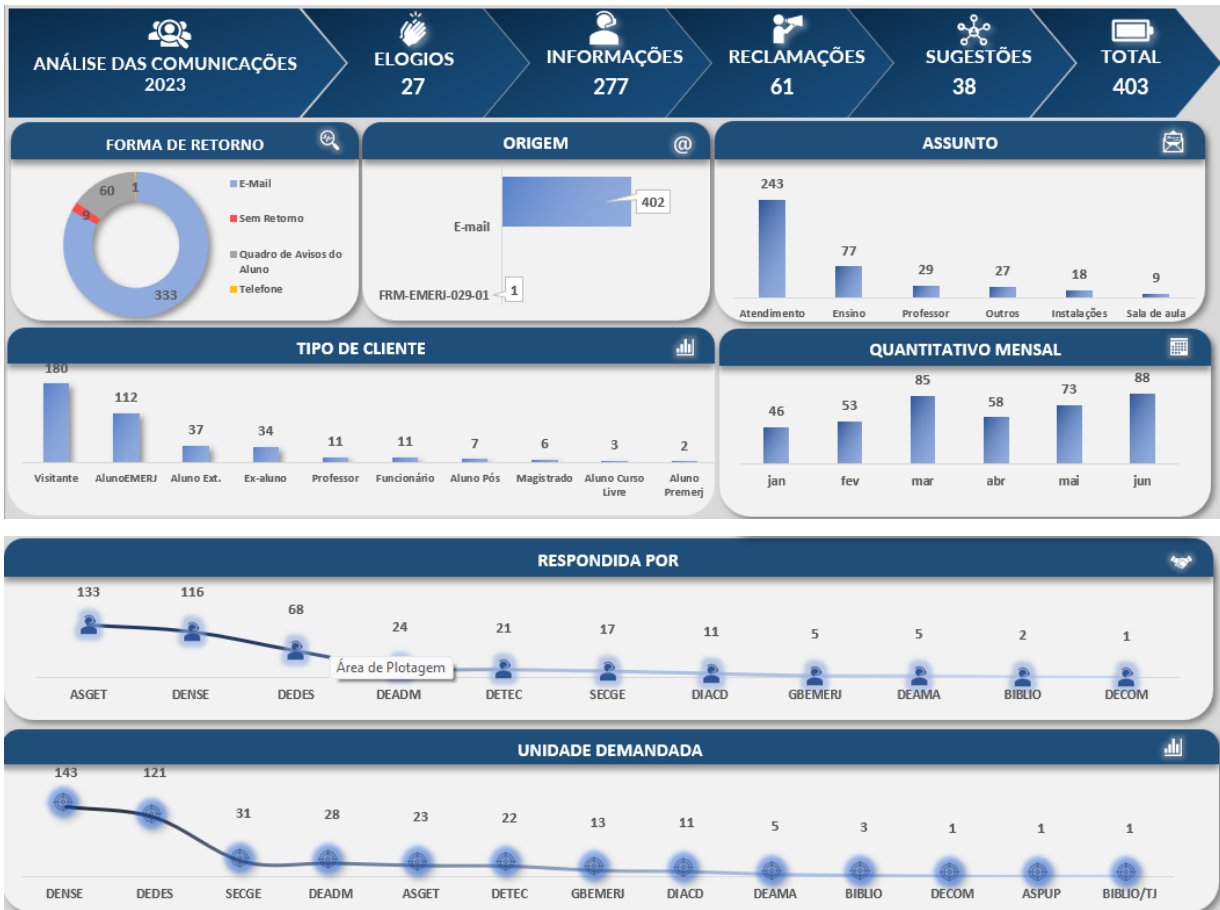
ANÁLISE DAS COMUNICAÇÕES 2023

ELOGIOS 27

INFORMAÇÕES 277

RECLAMAÇÕES 61

SUGESTÕES 38

TOTAL 403

FORMA DE RETORNO

60
1
9
333

E-Mail
Sem Retorno
Quadro de Avisos do Aluno
Telefone

ORIGEM

E-mail 402
FRM-EMERJ-029-01 1

ASSUNTO

| Atendimento | Ensino | Professor | Outros | Instalações | Sala de aula |
|---|---|---|---|---|---|
| 243 | 77 | 29 | 27 | 18 | 9 |

TIPO DE CLIENTE

| Visitante | AlunoEMERJ | Aluno Ext. | Ex-aluno | Professor | Funcionário | Aluno Pós | Magistrado | Aluno Curso Livre | Aluno Premerj |
|---|---|---|---|---|---|---|---|---|---|
| 180 | 112 | 37 | 34 | 11 | 11 | 7 | 6 | 3 | 2 |

QUANTITATIVO MENSAL

| jan | fev | mar | abr | mai | jun |
|---|---|---|---|---|---|
| 46 | 53 | 85 | 58 | 73 | 88 |

RESPONDIDA POR

| ASGET | DENSE | DEDES | DEADM | DETEC | SECGE | DIACD | GBEMERJ | DEAMA | BIBLIO | DECOM |
|---|---|---|---|---|---|---|---|---|---|---|
| 133 | 116 | 68 | 24 | 21 | 17 | 11 | 5 | 5 | 2 | 1 |

Área de Plotagem

UNIDADE DEMANDADA

| DENSE | DEDES | SECGE | DEADM | ASGET | DETEC | GBEMERJ | DIACD | DEAMA | BIBLIO | DECOM | ASPUP | BIBLIO/TJ |
|---|---|---|---|---|---|---|---|---|---|---|---|---|
| 143 | 121 | 31 | 28 | 23 | 22 | 13 | 11 | 5 | 3 | 1 | 1 | 1 |